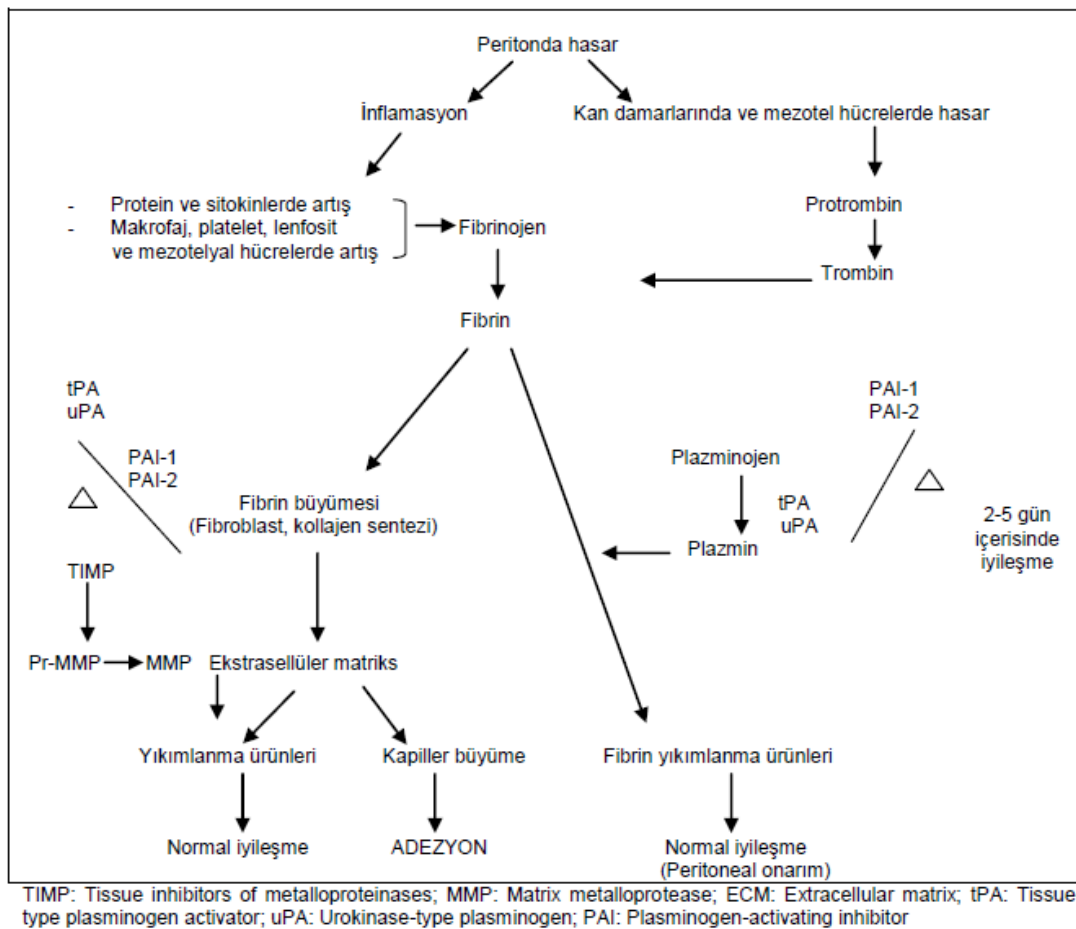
Peritonda hasar

İnflamasyon

Kan damarlarında ve mezotel hücrelerde hasar

- Protein ve sitokinlerde artış
- Makrofaj, platelet, lenfosit ve mezotelyal hücrelerde artış

Fibrinojen

Protrombin

Trombin

Fibrin

tPA
uPA

PAI-1
PAI-2

PAI-1
PAI-2

Fibrin büyümesi
(Fibroblast, kollajen sentezi)

Plazminojen

tPA
uPA

Plazmin

2-5 gün içerisinde iyileşme

TIMP

Pr-MMP

MMP

Ekstrasellüler matriks

Yıkımlanma ürünleri

Kapiller büyüme

Fibrin yıkımlanma ürünleri

Normal iyileşme

ADEZYON

Normal iyileşme
(Peritoneal onarım)

TIMP: Tissue inhibitors of metalloproteinases; MMP: Matrix metalloprotease; ECM: Extracellular matrix; tPA: Tissue type plasminogen activator; uPA: Urokinase-type plasminogen; PAI: Plasminogen-activating inhibitor